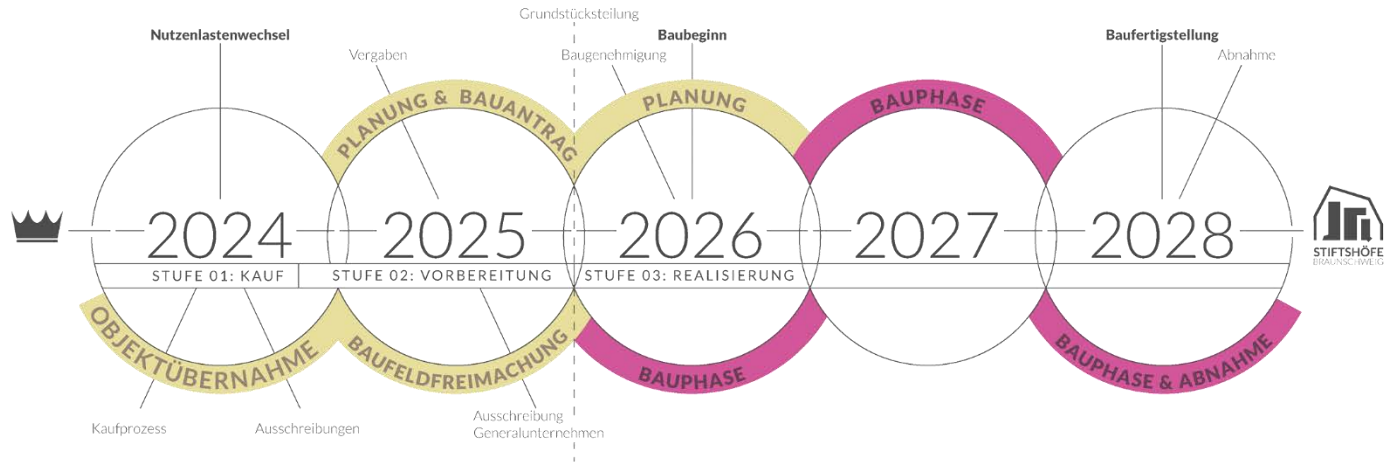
Nutzenlastenwechsel

Vergaben

Grundstücksteilung

Baubeginn

Baugenehmigung

Baufertigstellung

Abnahme

PLANUNG & BAUANTRAG

PLANUNG

BAUPHASE

2024

2025

2026

2027

2028

STIFTSHÖFE BRAUNSCHWEIG

STUFE 01: KAUF

STUFE 02: VORBEREITUNG

STUFE 03: REALISIERUNG

OBJEKTÜBERNAHME

BAUFELDFREIMACHUNG

BAUPHASE

BAUPHASE & ABNAHME

Kaufprozess

Ausschreibungen

Ausschreibung Generalunternehmen